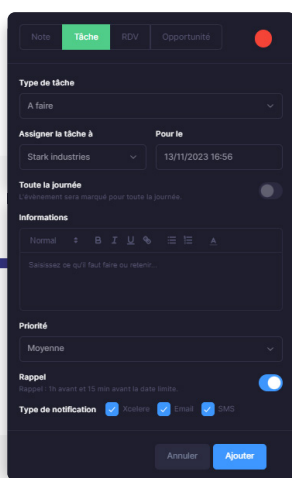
Note | Tâche | RDV | Opportunité

Type de tâche

A faire

Assigner la tâche à

Stark industries

Pour le

13/11/2023 16:56

Toute la journée

L'événement sera marqué pour toute la journée.

Informations

Normal B I U A

Saisissez ce qu'il faut faire ou retenir...

Priorité

Moyenne

Rappel

Rappel : 1h avant et 15 min avant la date limite.

Type de notification Xcalere Email SMS

Annuler Ajouter